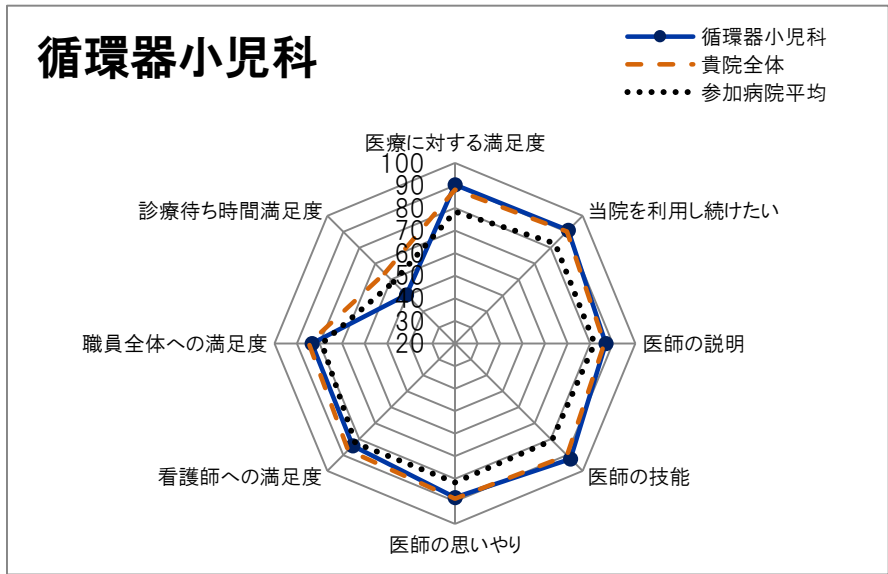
循環器小児科

循環器小児科
貴院全体
参加病院平均

医療に対する満足度
当院を利用し続けたい
医師の説明
医師の技能
医師の思いやり
看護師への満足度
職員全体への満足度
診療待ち時間満足度

100
90
80
70
60
50
40
30
20